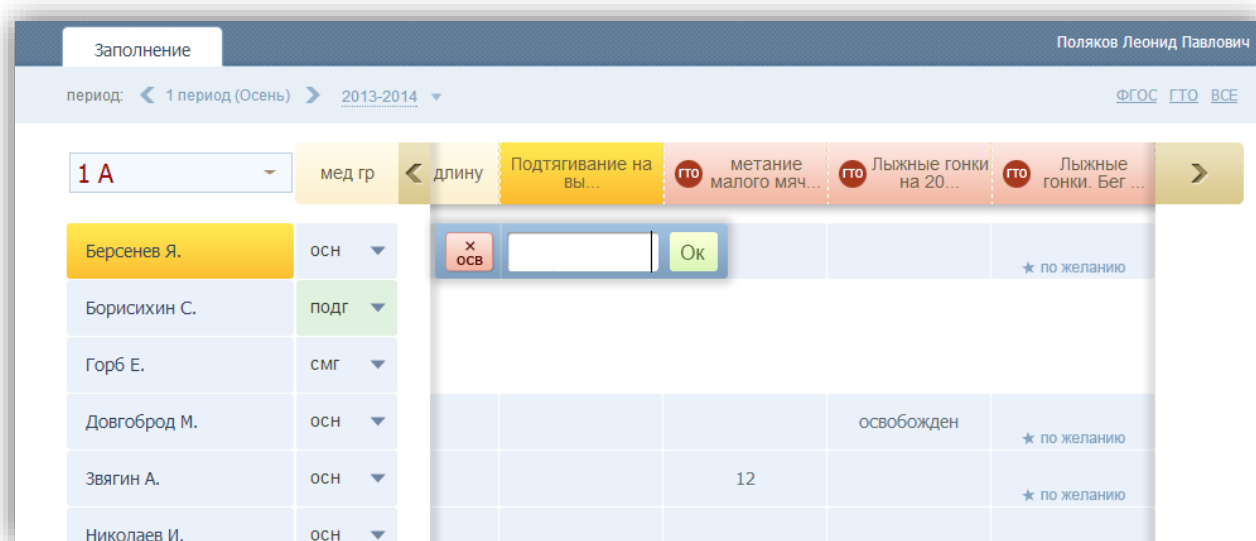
Заполнение

Поляков Леонид Павлович

период: 1 период (Осень) 2013-2014

ФГОС ГТО ВСЕ

1 А

мед гр

длину

Подтягивание на вы...

ГТО метание малого мяч...

ГТО Лыжные гонки на 20...

ГТО Лыжные гонки. Бег ...

| | | | | | |
|---|---|---|---|---|---|
| Берсенев Я. | осн | × осв [ ] Ок | | | ★ по желанию |
| Борисихин С. | подг | | | | |
| Горб Е. | смг | | | | |
| Довгоброд М. | осн | | | освобожден | ★ по желанию |
| Звягин А. | осн | | 12 | | ★ по желанию |
| Николаев И. | осн | | | | |